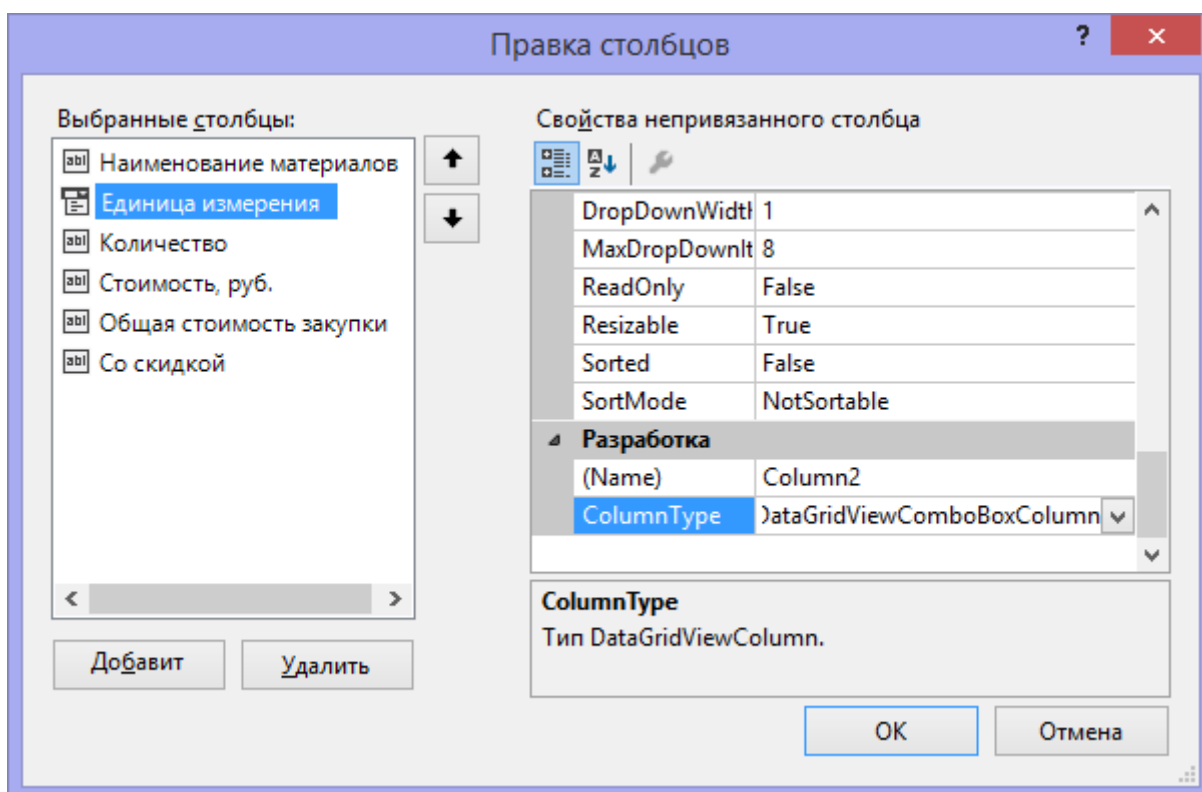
Правка столбцов

?

Выбранные столбцы:

Наименование материалов
Единица измерения
Количество
Стоимость, руб.
Общая стоимость закупки
Со скидкой

Добавит

Удалить

Свойства непривязанного столбца

| | |
|---|---|
| DropDownWidth | 1 |
| MaxDropDownIt | 8 |
| ReadOnly | False |
| Resizable | True |
| Sorted | False |
| SortMode | NotSortable |
| **Разработка** | |
| (Name) | Column2 |
| ColumnType | DataGridViewComboBoxColumn |

**ColumnType**
Тип DataGridViewColumn.

OK

Отмена